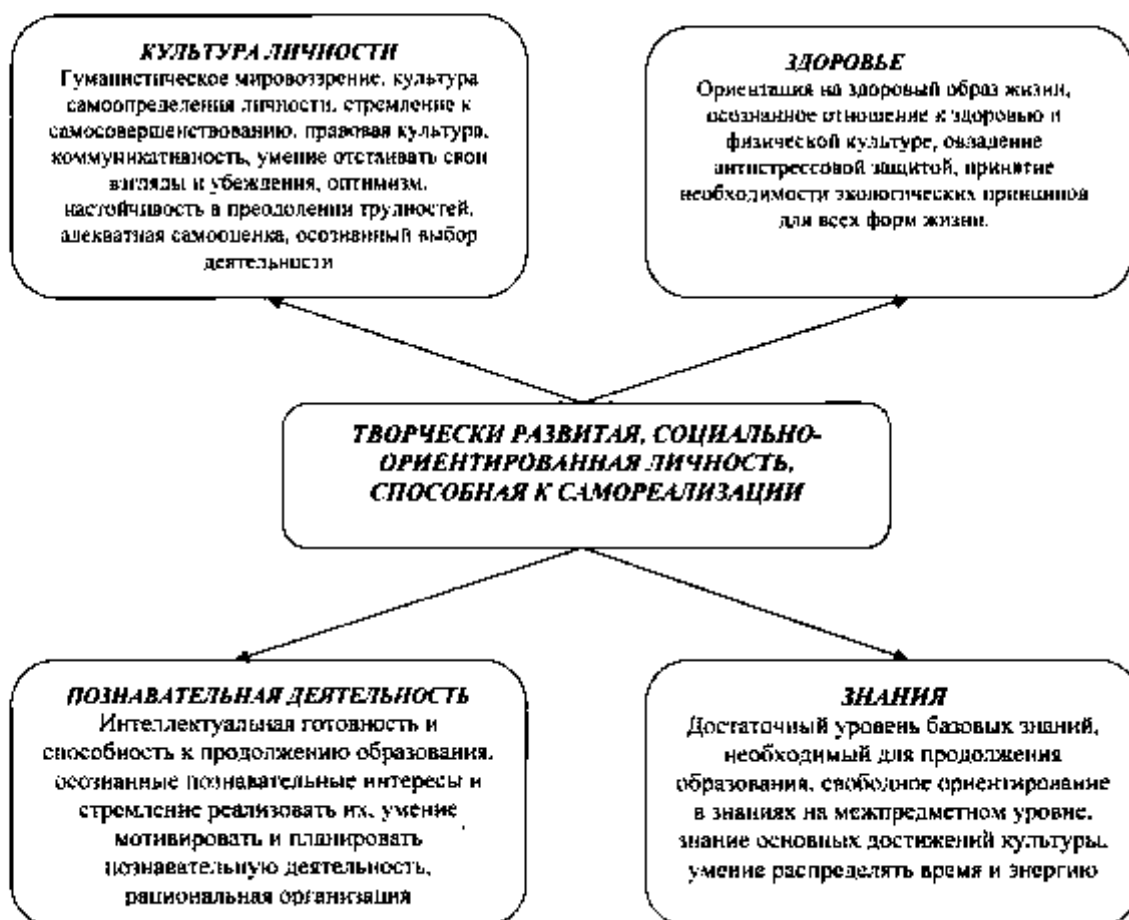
КУЛЬТУРА ЛИЧНОСТИ
Гуманистическое мировоззрение, культура самоопределения личности, стремление к самосовершенствованию, правовая культура, коммуникативность, умение отстаивать свои взгляды и убеждения, оптимизм, настойчивость в преодолении трудностей, адекватная самооценка, осознанный выбор деятельности

ЗДОРОВЬЕ
Ориентация на здоровый образ жизни, осознанное отношение к здоровью и физической культуре, овладение антистрессовой защитой, принятие необходимости экологических принципов для всех форм жизни.

ТВОРЧЕСКИ РАЗВИТАЯ, СОЦИАЛЬНО-ОРИЕНТИРОВАННАЯ ЛИЧНОСТЬ, СПОСОБНАЯ К САМОРЕАЛИЗАЦИИ

ПОЗНАВАТЕЛЬНАЯ ДЕЯТЕЛЬНОСТЬ
Интеллектуальная готовность и способность к продолжению образования, осознанные познавательные интересы и стремление реализовать их, умение мотивировать и планировать познавательную деятельность, рациональная организация

ЗНАНИЯ
Достаточный уровень базовых знаний, необходимый для продолжения образования, свободное ориентирование в знаниях на межпредметном уровне, знание основных достижений культуры, умение распределять время и энергию